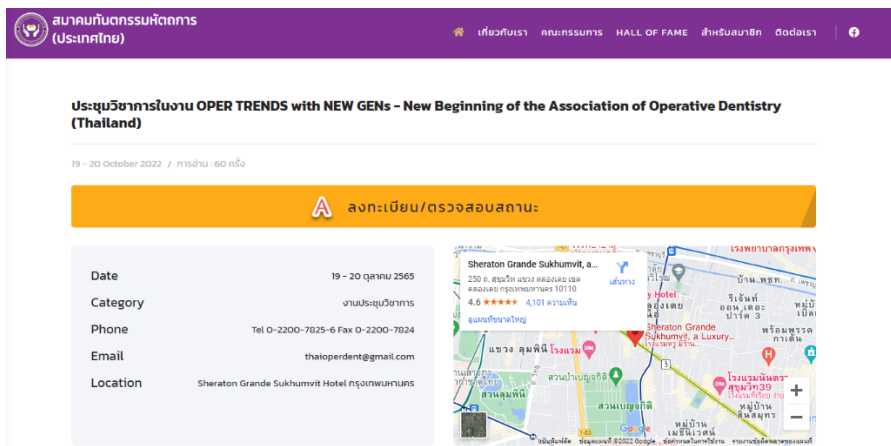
สมาคมทันตกรรมหัตถการ (ประเทศไทย)

เกี่ยวกับเรา คณะกรรมการ HALL OF FAME สำหรับสมาชิก ติดต่อเรา

ประชุมวิชาการในงาน OPER TRENDS with NEW GENs - New Beginning of the Association of Operative Dentistry (Thailand)

19 - 20 October 2022 / การอ่าน : 60 ครั้ง

ลงทะเบียน/ตรวจสอบสถานะ

| | |
|---|---|
| Date | 19 - 20 ตุลาคม 2565 |
| Category | งานประชุมวิชาการ |
| Phone | Tel 0-2200-7825-6 Fax 0-2200-7824 |
| Email | thaioperdent@gmail.com |
| Location | Sheraton Grande Sukhumvit Hotel กรุงเทพมหานคร |

Sheraton Grande Sukhumvit, a...
250 ถ. สุขุมวิท แขวง คลองเตย เขต คลองเตย กรุงเทพมหานคร 10110
4.6 ★★★★★ 4,101 ความเห็น
เส้นทาง
ดูแผนที่ขนาดใหญ่

โรงพยาบาลกรุงเทพฯ
บ้าน พฤก
y Hotel
รีเจ้นท์
ลุงเทพ
หมู่บ้าน
บางเตย
Sheraton Grande Sukhumvit, a Luxury...
พร้อมพรรค
แขวง ลุมพินี
โรงแรม
สวนป่าเบญจกิติ
สวนลุมพินี
สวนเบญจกิติ
โรงแรมนันตรา สุขุมวิท39
หมู่บ้าน
+
−
Google
แป้นพิมพ์ลัด ข้อมูลแผนที่ ©2022 Google ข้อกำหนดในการใช้งาน รายงานข้อผิดพลาดของแผนที่